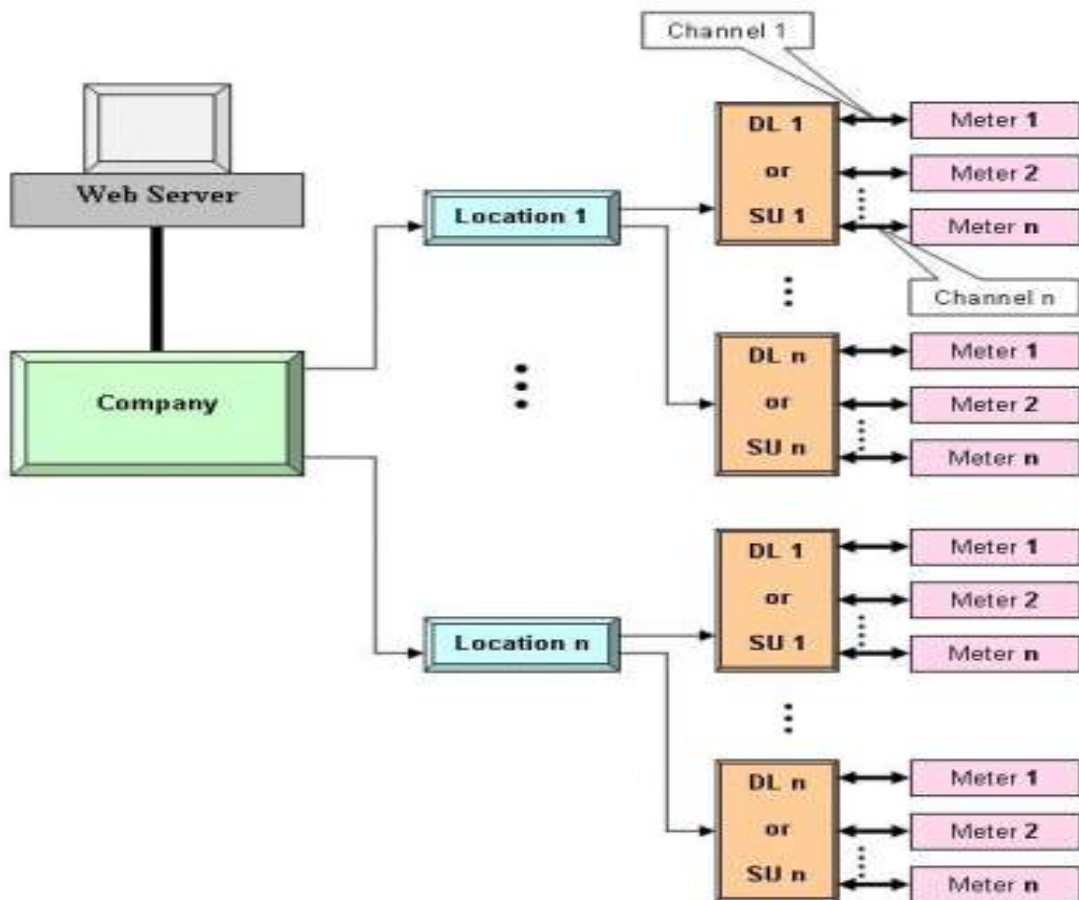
Channel 1

Web Server

Company

Location 1

DL 1
or
SU 1

Meter 1
Meter 2
Meter n

Channel n

DL n
or
SU n

Meter 1
Meter 2
Meter n

Location n

DL 1
or
SU 1

Meter 1
Meter 2
Meter n

DL n
or
SU n

Meter 1
Meter 2
Meter n